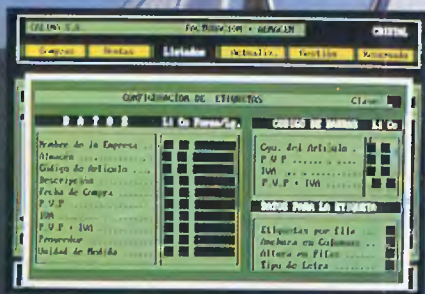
CRELINA S.A.  FACTURACION + ALMACEN  CRISTAL

Compras  Ventas  Listados  Actualiz.  Gestion  Avanzadas

CONFIGURACION DE ETIQUETAS  Clave

D A T O S  Li Co Forma/Lg.

Nombre de la Empresa
Almacen
Codigo de Articulo
Descripcion
Fecha de Compra
P.V.P
IVA
P.V.P + IVA
Proveedor
Unidad de Medida

CODIGO DE BARRAS  Li Co

Cod. del Articulo
P.V.P
IVA
P.V.P + IVA

DATOS PARA LA ETIQUETA

Etiquetas por Fila
Anchura en Columnas
Altura en Filas
Tipo de Letra